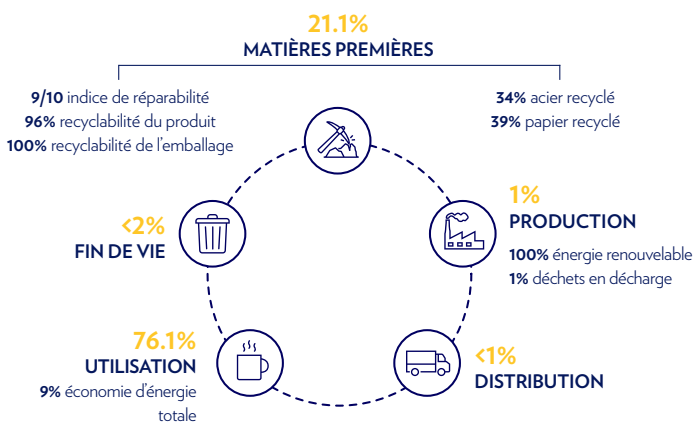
21.1%
MATIÈRES PREMIÈRES

9/10 indice de réparabilité
96% recyclabilité du produit
100% recyclabilité de l'emballage

34% acier recyclé
39% papier recyclé

<2%
FIN DE VIE

1%
PRODUCTION
100% énergie renouvelable
1% déchets en décharge

76.1%
UTILISATION
9% économie d'énergie totale

<1%
DISTRIBUTION